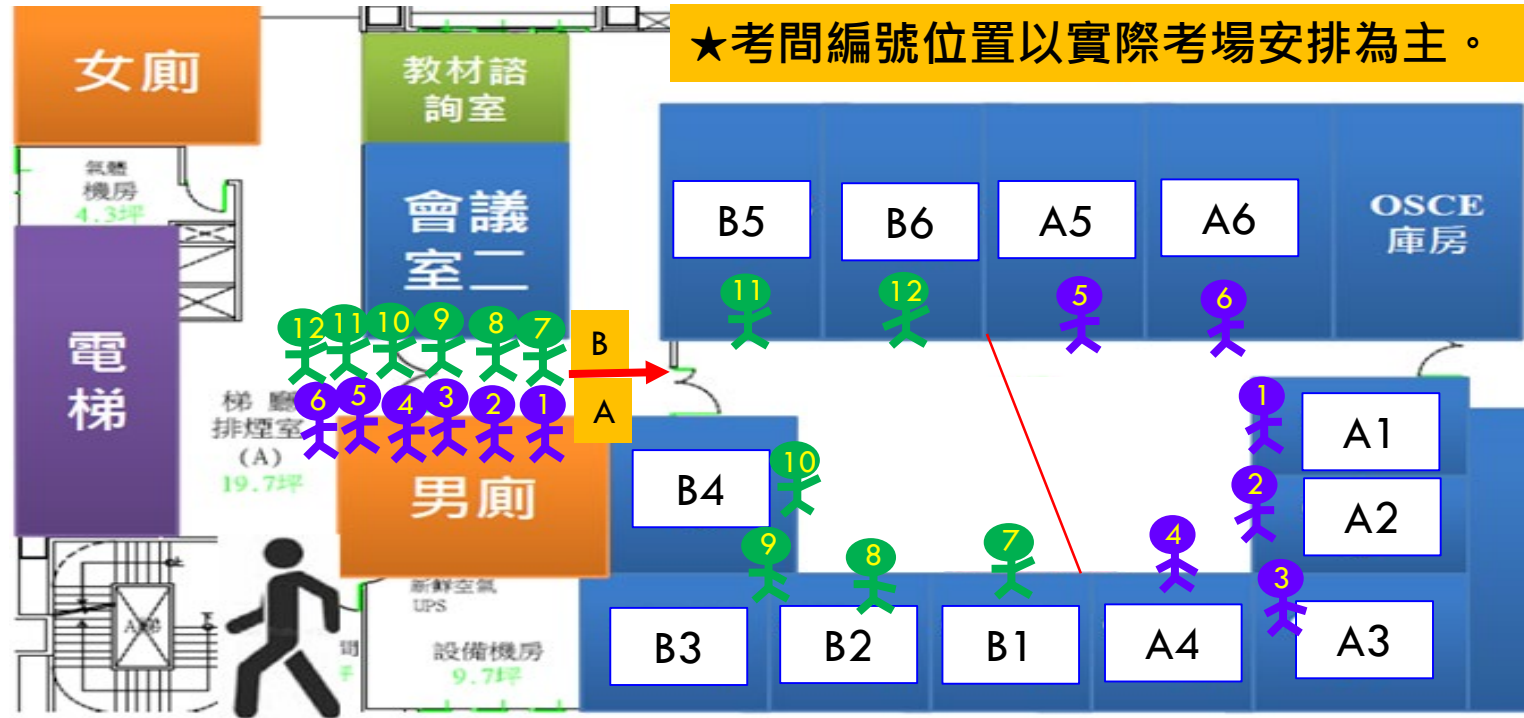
★考間編號位置以實際考場安排為主。

女廁

教材諮詢室

氣體機房 4.3坪

會議室二

電梯

12 11 10 9 8 7

B

6 5 4 3 2 1

A

梯廳排煙室(A) 19.7坪

男廁

B5 B6 A5 A6 OSCE庫房

11 12 5 6

1 A1

2 A2

3 A3

B4 10

9 8 7 4

B3 B2 B1 A4

新鮮空氣 UPS

設備機房 9.7坪

A梯